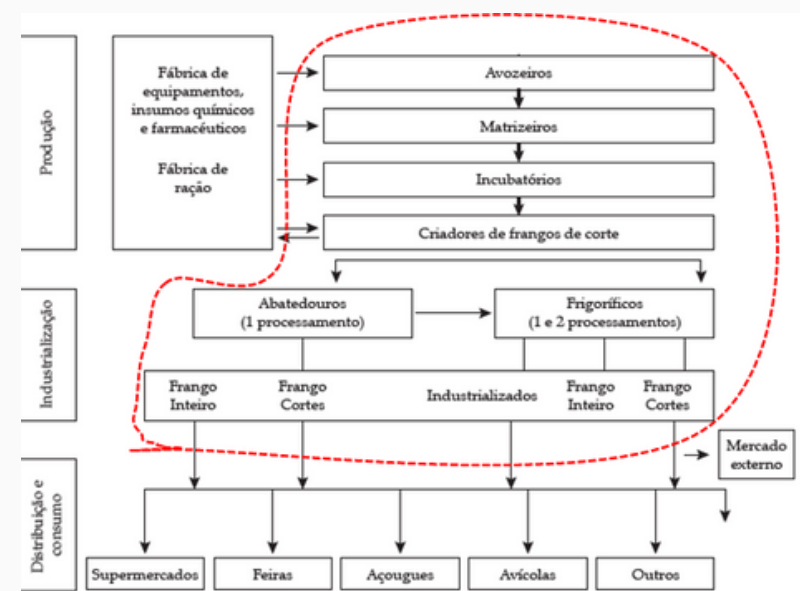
Produção

Fábrica de equipamentos, insumos químicos e farmacêuticos

Fábrica de ração

Avozeiros

Matrizeiros

Incubatórios

Criadores de frangos de corte

Industrialização

Abatedouros (1 processamento)

Frigoríficos (1 e 2 processamentos)

Frango Inteiro

Frango Cortes

Industrializados

Frango Inteiro

Frango Cortes

Mercado externo

Distribuição e consumo

Supermercados

Feiras

Açougues

Avícolas

Outros